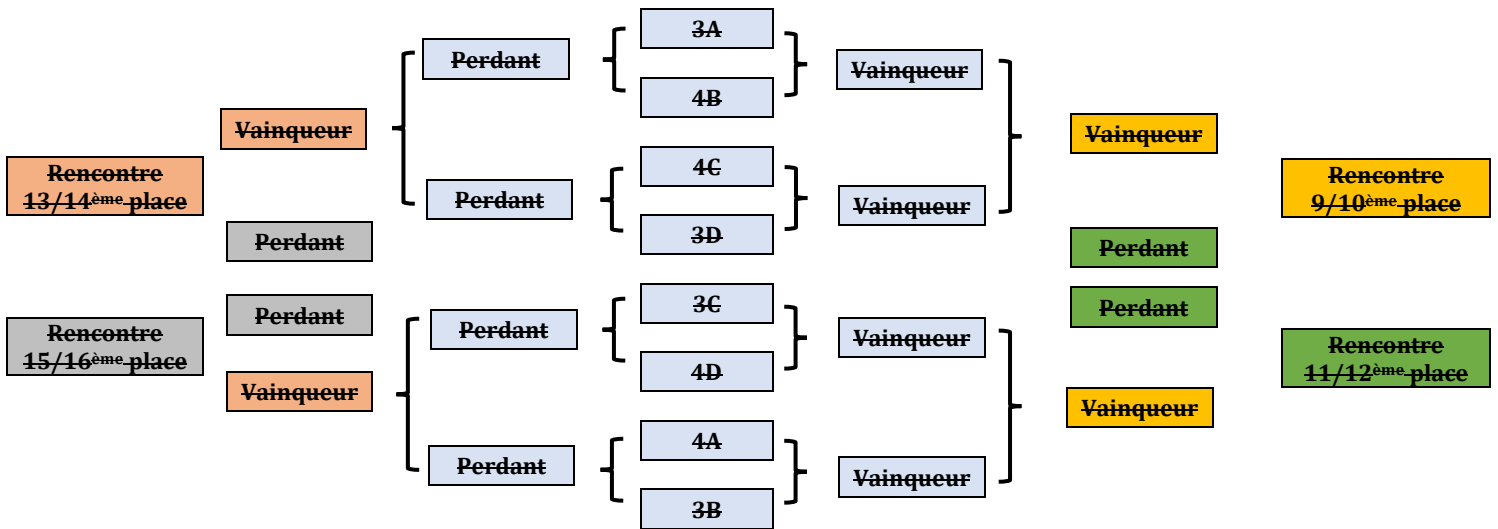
Rencontre 13/14$^{ème}$ place

Vainqueur

Perdant

Rencontre 15/16$^{ème}$ place

Perdant

Vainqueur

Perdant

Perdant

Perdant

Perdant

3A

4B

4C

3D

3C

4D

4A

3B

Vainqueur

Vainqueur

Vainqueur

Vainqueur

Vainqueur

Perdant

Perdant

Vainqueur

Rencontre 9/10$^{ème}$ place

Rencontre 11/12$^{ème}$ place